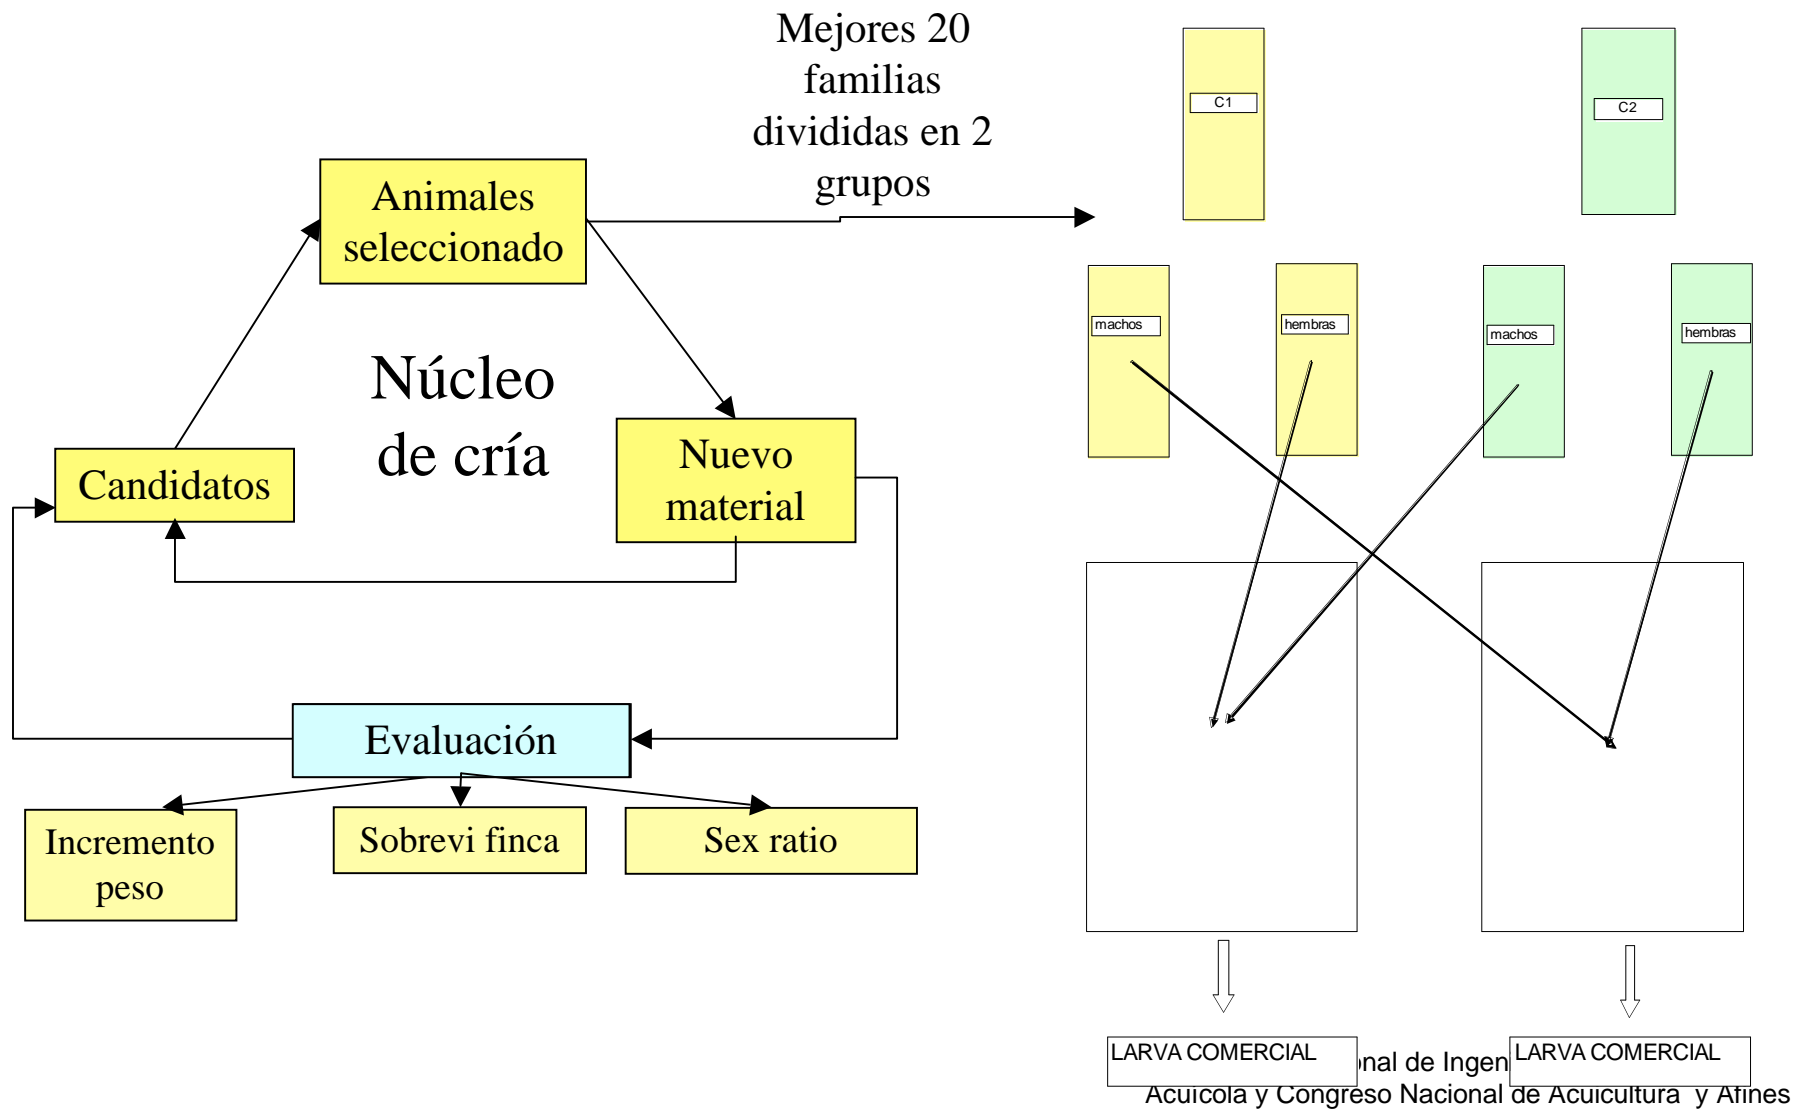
Mejores 20 familias divididas en 2 grupos

C1

C2

Animales seleccionado

machos

hembras

machos

hembras

Núcleo de cría

Candidatos

Nuevo material

Evaluación

Incremento peso

Sobrevi finca

Sex ratio

LARVA COMERCIAL

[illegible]nal de Ingen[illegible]

LARVA COMERCIAL

Acuícola y Congreso Nacional de Acuicultura y Afines